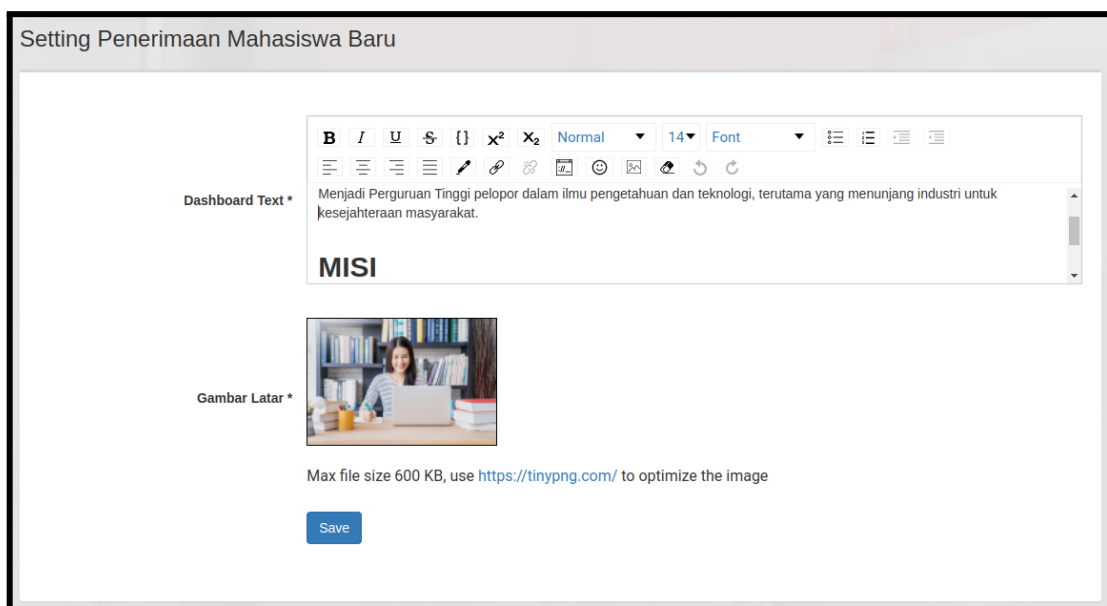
Setting Penerimaan Mahasiswa Baru

Dashboard Text *

B I U S {} $x^2$ $x_2$ Normal 14 Font

Menjadi Perguruan Tinggi pelopor dalam ilmu pengetahuan dan teknologi, terutama yang menunjang industri untuk kesejahteraan masyarakat.

MISI

Gambar Latar *

Max file size 600 KB, use https://tinypng.com/ to optimize the image

Save